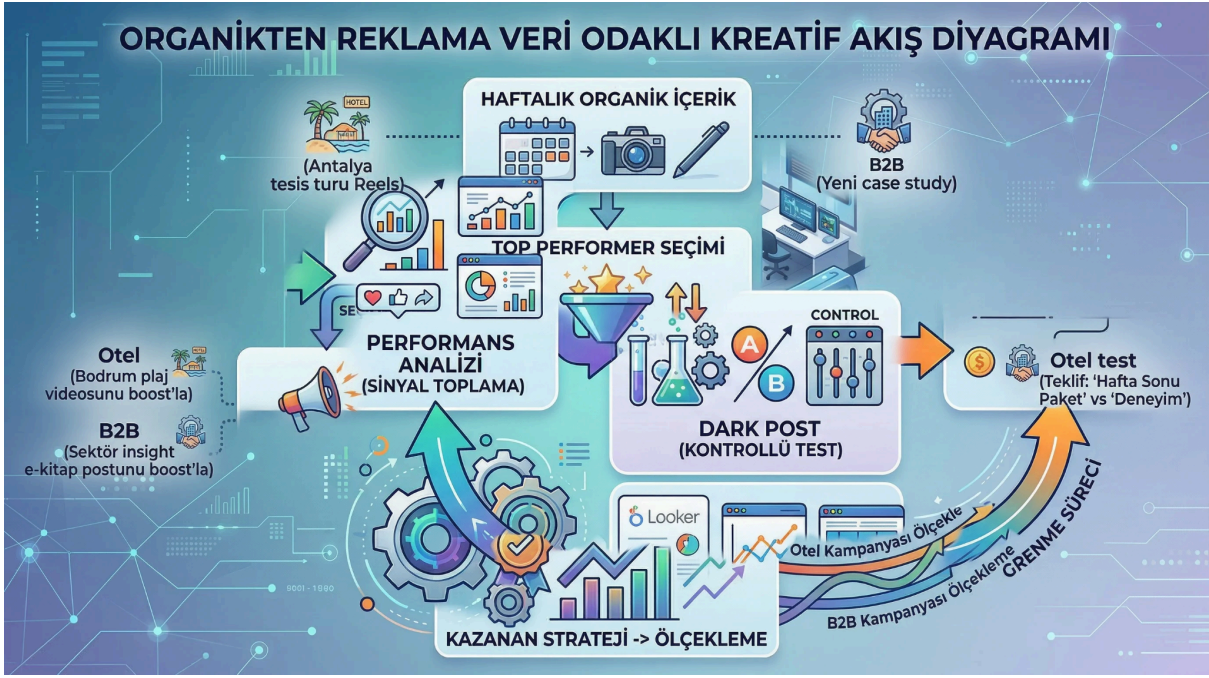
ORGANİKTEN REKLAMA VERİ ODAKLI KREATİF AKIŞ DİYAGRAMI

HOTEL

(Antalya tesis turu Reels)

HAFTALIK ORGANİK İÇERİK

B2B
(Yeni case study)

TOP PERFORMER SEÇİMİ

SE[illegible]

PERFORMANS ANALİZİ
(SİNYAL TOPLAMA)

Otel
(Bodrum plaj videosunu boost'la)

B2B
(Sektör insight e-kitap postunu boost'la)

CONTROL

A

B

DARK POST
(KONTROLLÜ TEST)

Otel test
(Teklif: 'Hafta Sonu Paket' vs 'Deneyim')

Looker

Otel Kampanyası Ölçekle

B2B Kampanyası Ölçekleme

GRENME SÜRECİ

9001 - 1800

KAZANAN STRATEJİ -> ÖLÇEKLEME